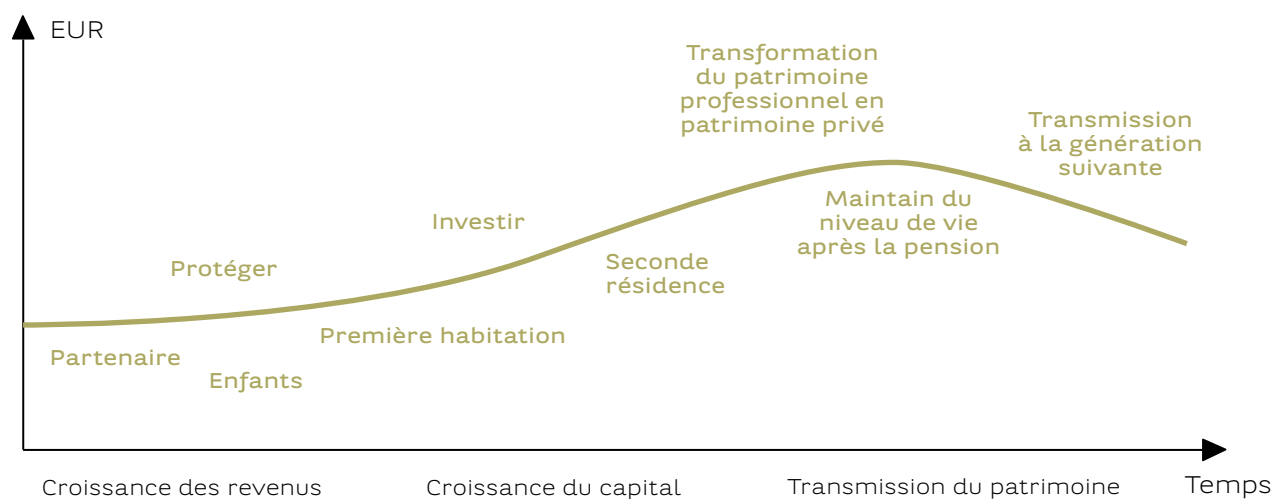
EUR

Transformation du patrimoine professionnel en patrimoine privé

Transmission à la génération suivante

Maintain du niveau de vie après la pension

Investir

Seconde résidence

Protéger

Première habitation

Partenaire

Enfants

Temps

Croissance des revenus

Croissance du capital

Transmission du patrimoine